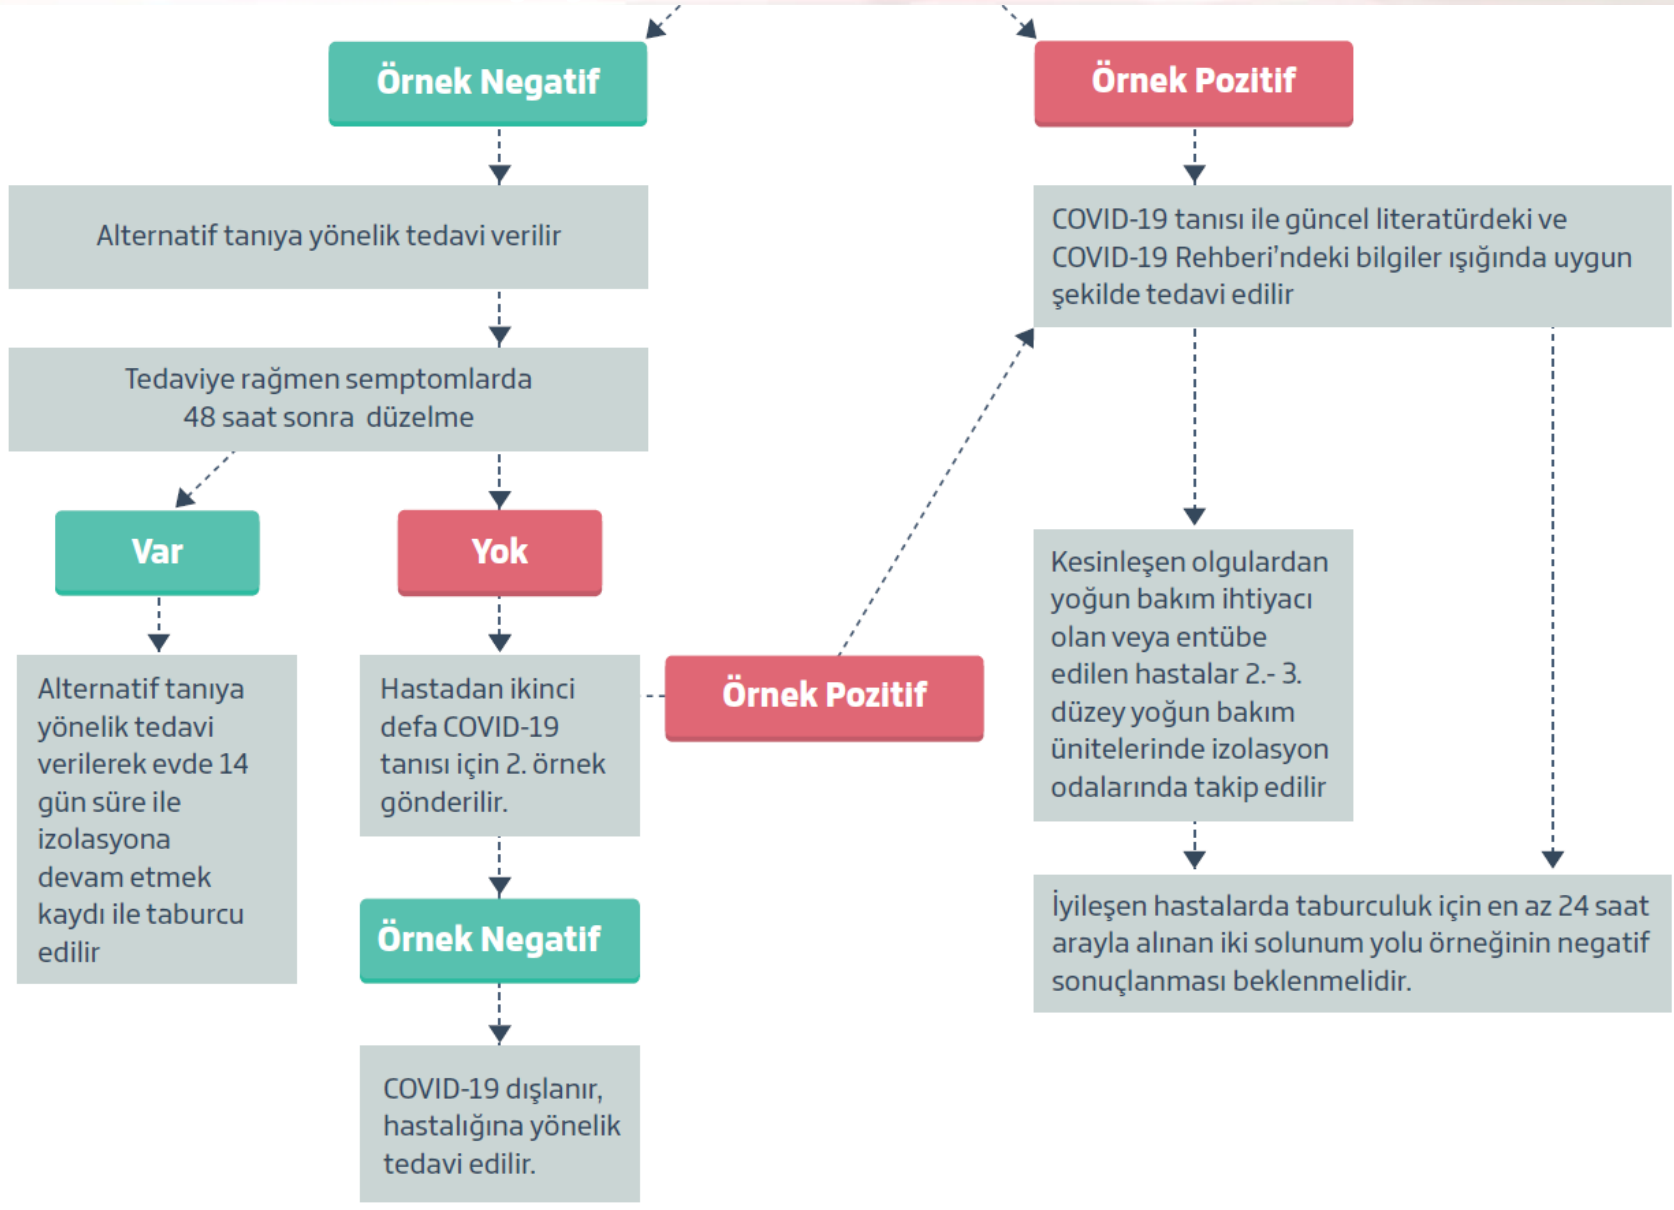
Örnek Negatif

Örnek Pozitif

Alternatif tanıya yönelik tedavi verilir

COVID-19 tanısı ile güncel literatürdeki ve COVID-19 Rehberi'ndeki bilgiler ışığında uygun şekilde tedavi edilir

Tedaviye rağmen semptomlarda 48 saat sonra düzelme

Var

Yok

Alternatif tanıya yönelik tedavi verilerek evde 14 gün süre ile izolasyona devam etmek kaydı ile taburcu edilir

Hastadan ikinci defa COVID-19 tanısı için 2. örnek gönderilir.

Örnek Pozitif

Kesinleşen olgulardan yoğun bakım ihtiyacı olan veya entübe edilen hastalar 2.- 3. düzey yoğun bakım ünitelerinde izolasyon odalarında takip edilir

Örnek Negatif

İyileşen hastalarda taburculuk için en az 24 saat arayla alınan iki solunum yolu örneğinin negatif sonuçlanması beklenmelidir.

COVID-19 dışlanır, hastalığına yönelik tedavi edilir.